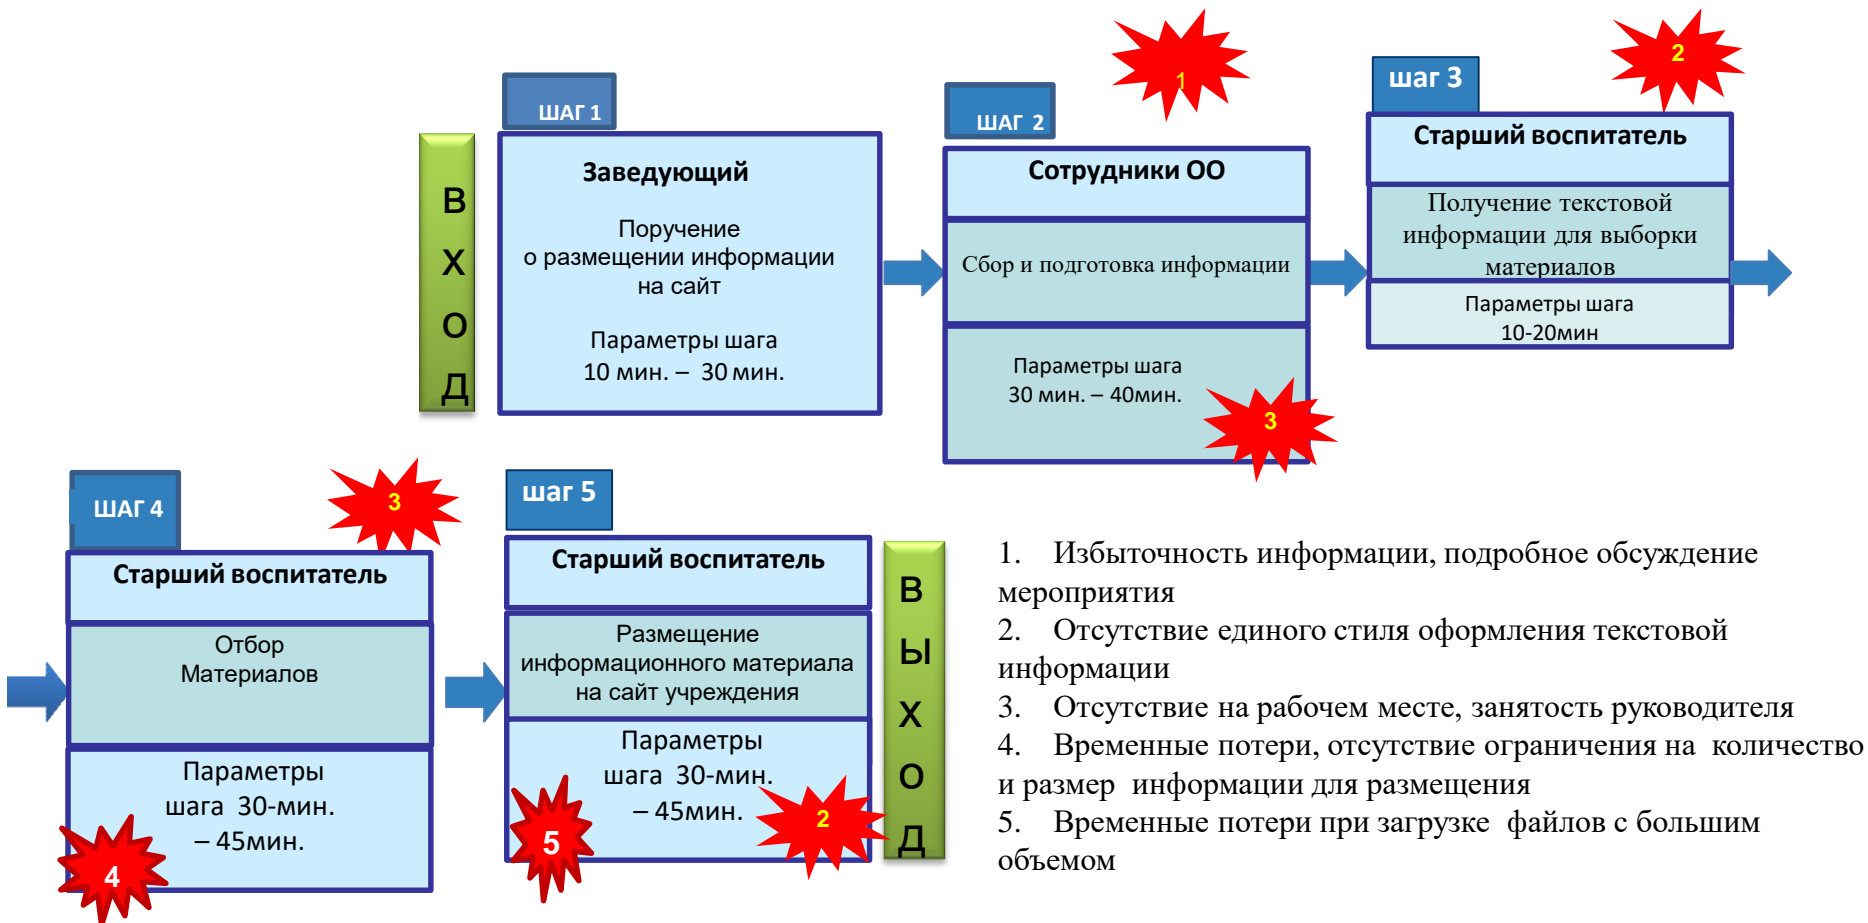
ШАГ 1

В
Х
О
Д

Заведующий

Поручение о размещении информации на сайт

Параметры шага 10 мин. – 30 мин.

ШАГ 2

1

Сотрудники ОО

Сбор и подготовка информации

Параметры шага 30 мин. – 40мин.

3

шаг 3

2

Старший воспитатель

Получение текстовой информации для выборки материалов

Параметры шага 10-20мин

ШАГ 4

3

Старший воспитатель

Отбор Материалов

Параметры шага 30-мин. – 45мин.

4

шаг 5

Старший воспитатель

Размещение информационного материала на сайт учреждения

Параметры шага 30-мин. – 45мин.

5

2

В
Ы
Х
О
Д

1. Избыточность информации, подробное обсуждение мероприятия
2. Отсутствие единого стиля оформления текстовой информации
3. Отсутствие на рабочем месте, занятость руководителя
4. Временные потери, отсутствие ограничения на количество и размер информации для размещения
5. Временные потери при загрузке файлов с большим объемом